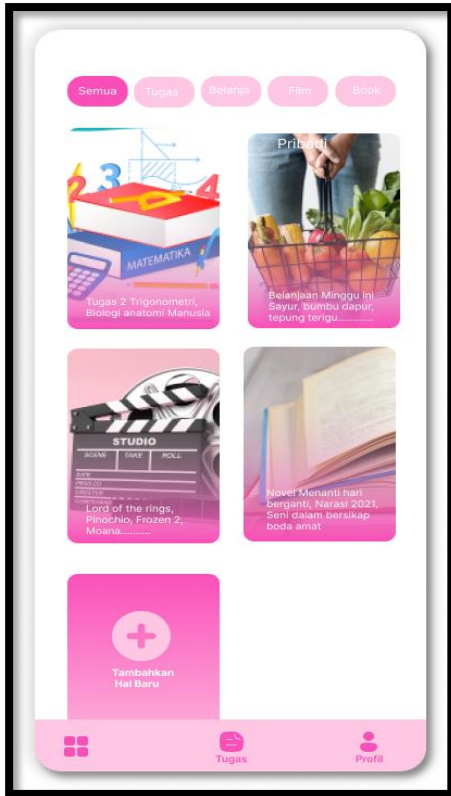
Semua Tugas Belanja Film Book

MATEMATIKA

Tugas 2 Trigonometri, Biologi anatomi Manusia

Pribadi

Belanjaan Minggu ini Sayur, bumbu dapur, tepung terigu...........

STUDIO
SCENE TAKE ROLL

Lord of the rings, Pinochio, Frozen 2, Moana..........

Novel Menanti hari berganti, Narasi 2021, Seni dalam bersikap boda amat

Tambahkan Hal Baru

Tugas

Profil